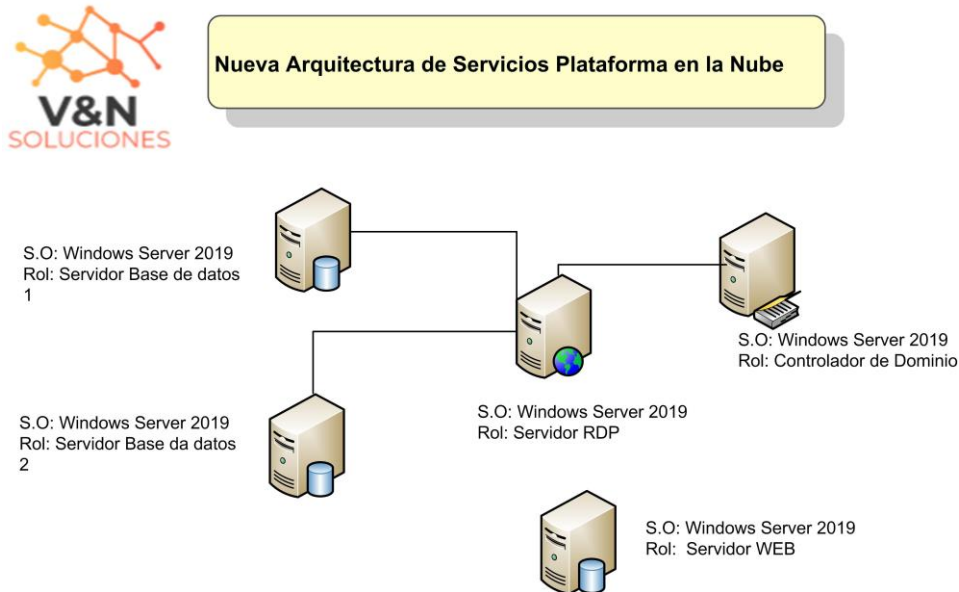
V&N
SOLUCIONES

Nueva Arquitectura de Servicios Plataforma en la Nube

S.O: Windows Server 2019
Rol: Servidor Base de datos 1

S.O: Windows Server 2019
Rol: Controlador de Dominio

S.O: Windows Server 2019
Rol: Servidor Base da datos 2

S.O: Windows Server 2019
Rol: Servidor RDP

S.O: Windows Server 2019
Rol: Servidor WEB